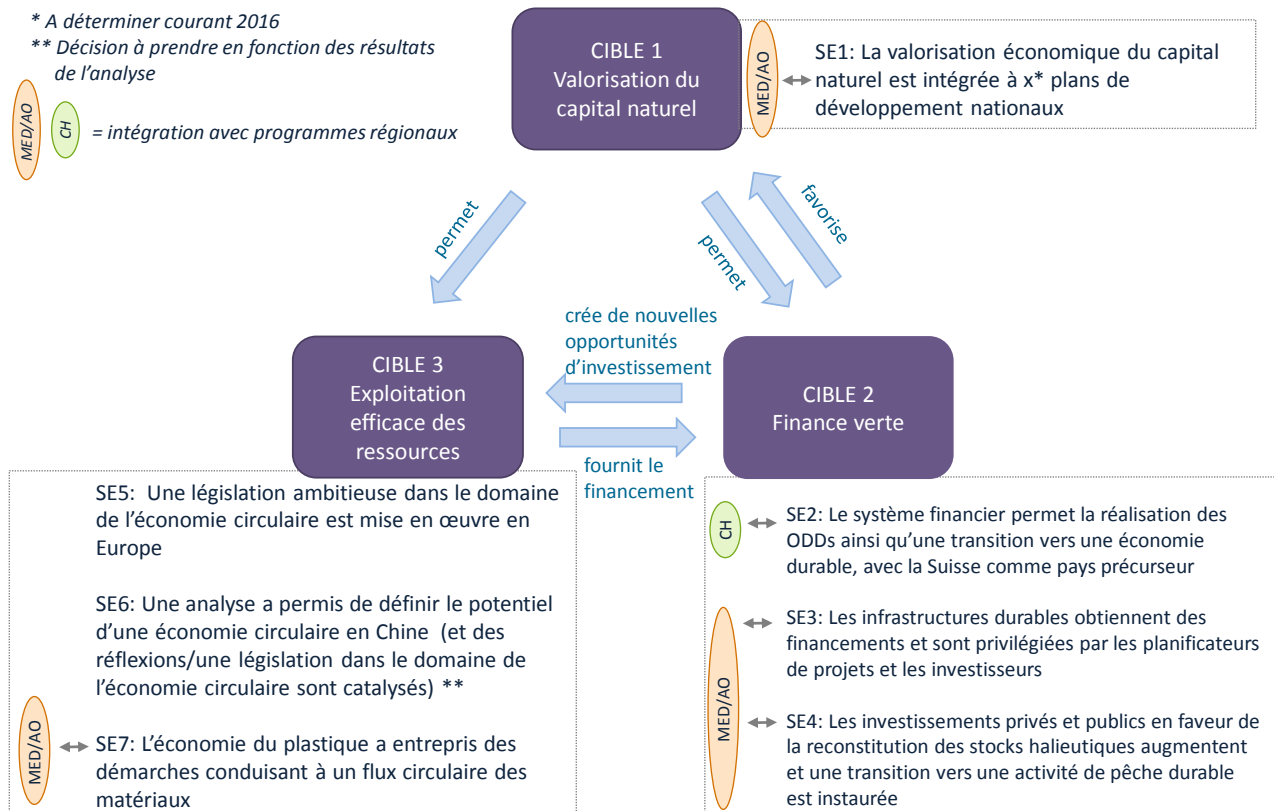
* A déterminer courant 2016
** Décision à prendre en fonction des résultats de l'analyse

MED/AO CH = intégration avec programmes régionaux

CIBLE 1
Valorisation du capital naturel

MED/AO SE1: La valorisation économique du capital naturel est intégrée à x* plans de développement nationaux

permet

permet

favorise

crée de nouvelles opportunités d'investissement

CIBLE 3
Exploitation efficace des ressources

CIBLE 2
Finance verte

fournit le financement

SE5: Une législation ambitieuse dans le domaine de l'économie circulaire est mise en œuvre en Europe

SE6: Une analyse a permis de définir le potentiel d'une économie circulaire en Chine (et des réflexions/une législation dans le domaine de l'économie circulaire sont catalysés) **

MED/AO SE7: L'économie du plastique a entrepris des démarches conduisant à un flux circulaire des matériaux

CH SE2: Le système financier permet la réalisation des ODDs ainsi qu'une transition vers une économie durable, avec la Suisse comme pays précurseur

MED/AO

SE3: Les infrastructures durables obtiennent des financements et sont privilégiées par les planificateurs de projets et les investisseurs

SE4: Les investissements privés et publics en faveur de la reconstitution des stocks halieutiques augmentent et une transition vers une activité de pêche durable est instaurée